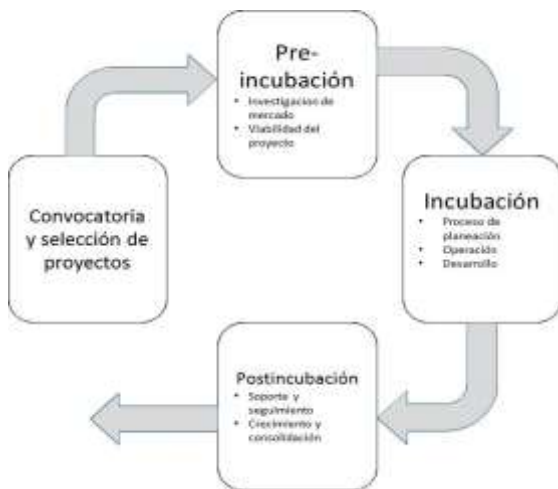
Convocatoria y selección de proyectos

Pre-incubación
• Investigacion de mercado
• Viabilidad del proyecto

Incubación
• Proceso de planeación
• Operación
• Desarrollo

Postincubación
• Soporte y seguimiento
• Crecimiento y consolidación